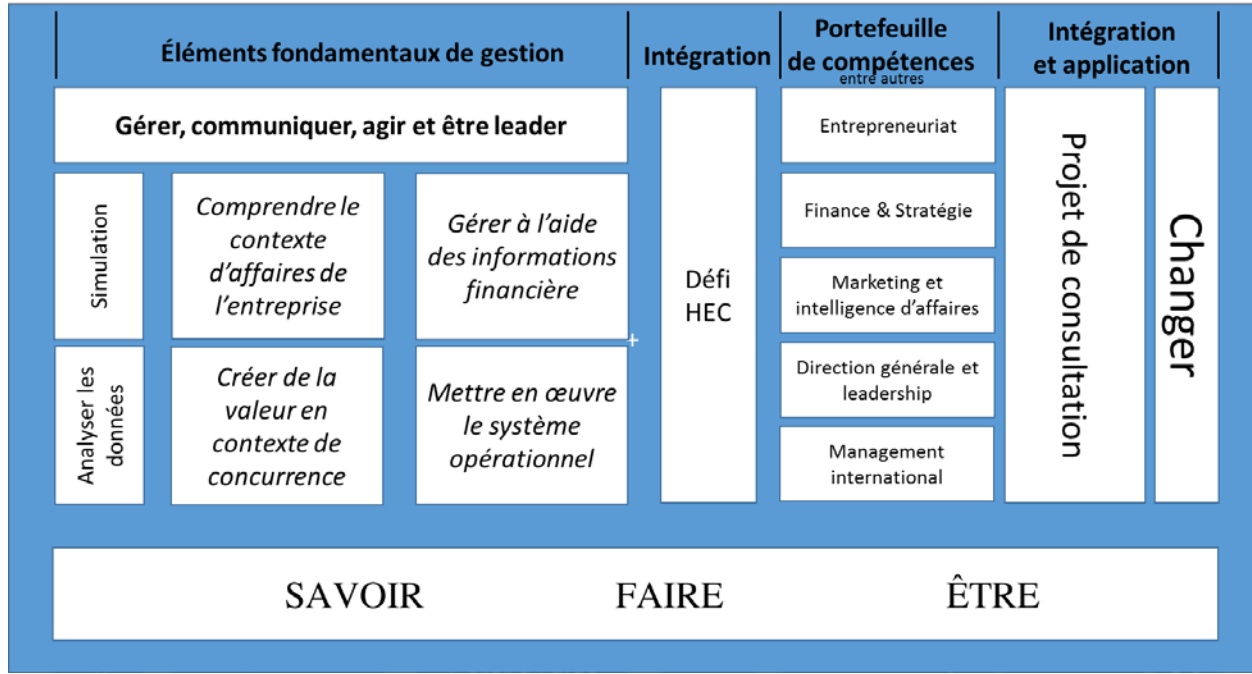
Éléments fondamentaux de gestion

Intégration

Portefeuille de compétences
entre autres

Intégration et application

Gérer, communiquer, agir et être leader

Simulation

Comprendre le contexte d'affaires de l'entreprise

Gérer à l'aide des informations financière

Analyser les données

Créer de la valeur en contexte de concurrence

Mettre en œuvre le système opérationnel

Défi HEC

Entrepreneuriat

Finance & Stratégie

Marketing et intelligence d'affaires

Direction générale et leadership

Management international

Projet de consultation

Changer

SAVOIR FAIRE ÊTRE